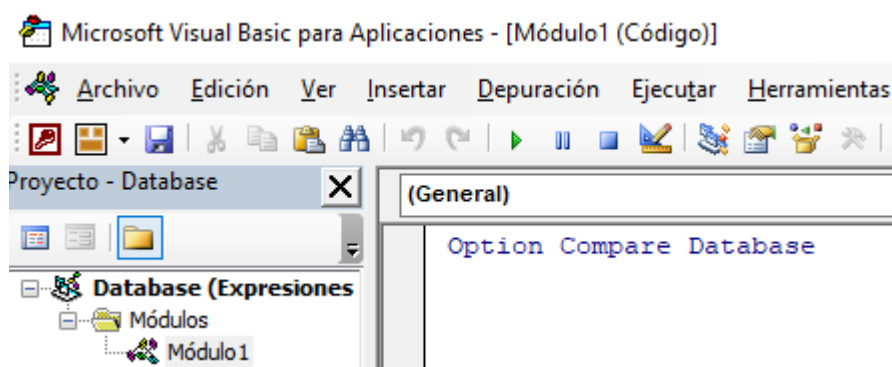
Microsoft Visual Basic para Aplicaciones - [Módulo1 (Código)]

Archivo Edición Ver Insertar Depuración Ejecutar Herramientas

Proyecto - Database

X

(General)

Option Compare Database

Database (Expresiones

Módulos

Módulo1